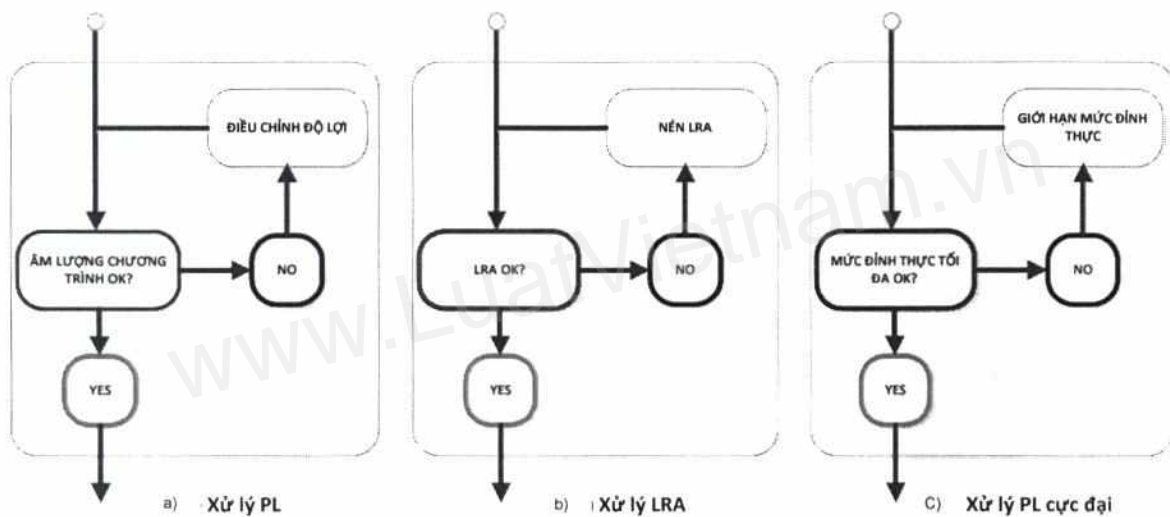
ĐIỀU CHỈNH ĐỘ LỢI

ÂM LƯỢNG CHƯƠNG TRÌNH OK?

NO

YES

a) Xử lý PL

NÉN LRA

LRA OK?

NO

YES

b) Xử lý LRA

GIỚI HẠN MỨC ĐỈNH THỰC

MỨC ĐỈNH THỰC TỐI ĐA OK?

NO

YES

C) Xử lý PL cực đại

www.LuatVietnam.vn